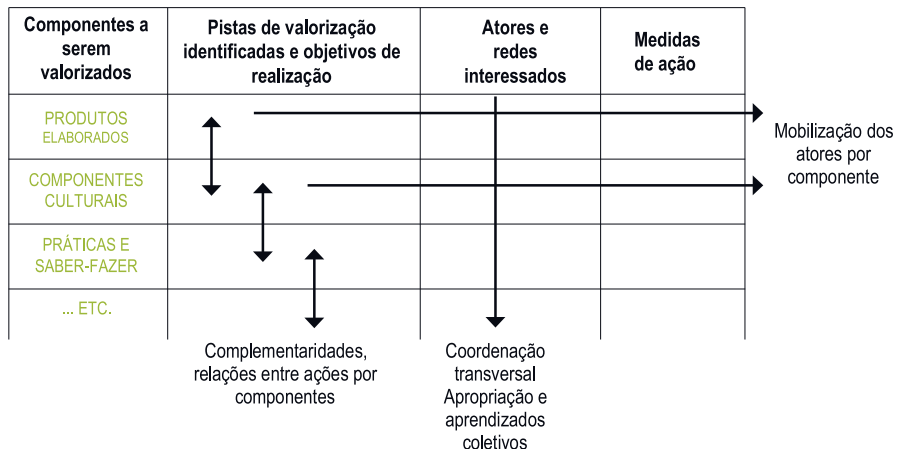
| Componentes a serem valorizados | Pistas de valorização identificadas e objetivos de realização | Atores e redes interessados | Medidas de ação |
|---|---|---|---|
| PRODUTOS ELABORADOS | | | |
| COMPONENTES CULTURAIS | | | |
| PRÁTICAS E SABER-FAZER | | | |
| ... ETC. | | | |

Mobilização dos atores por componente

Complementaridades, relações entre ações por componentes

Coordenação transversal Apropriação e aprendizados coletivos